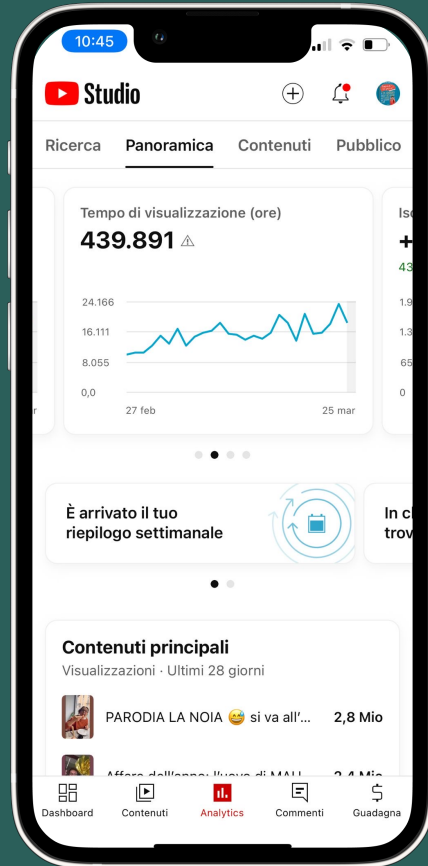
10:45

Studio

Ricerca Panoramica Contenuti Pubblico

Tempo di visualizzazione (ore)
439.891 ⚠

24.166
16.111
8.055
0,0
27 feb
25 mar

Isc
+
43
1.9
1.3
65
0

È arrivato il tuo riepilogo settimanale

In c
trov

Contenuti principali
Visualizzazioni · Ultimi 28 giorni

PARODIA LA NOIA 😅 si va all'... 2,8 Mio

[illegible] 2,4 Mio

Dashboard Contenuti Analytics Commenti Guadagna